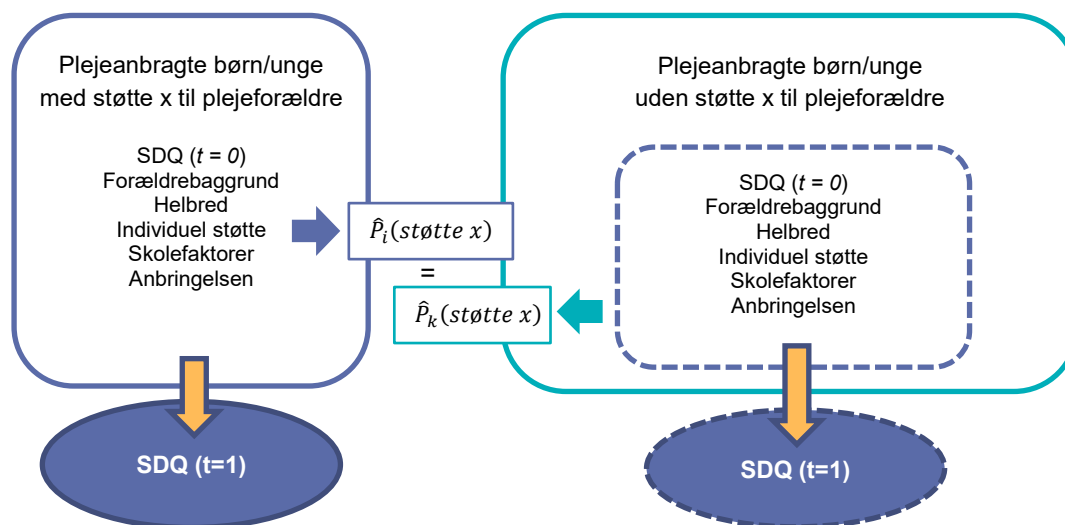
Plejeanbragte børn/unge med støtte x til plejeforældre

SDQ ($t = 0$)
Forældrebaggrund
Helbred
Individuel støtte
Skolefaktorer
Anbringelsen

SDQ (t=1)

$\hat{P}_i(støtte\ x)$
=
$\hat{P}_k(støtte\ x)$

Plejeanbragte børn/unge uden støtte x til plejeforældre

SDQ ($t = 0$)
Forældrebaggrund
Helbred
Individuel støtte
Skolefaktorer
Anbringelsen

SDQ (t=1)